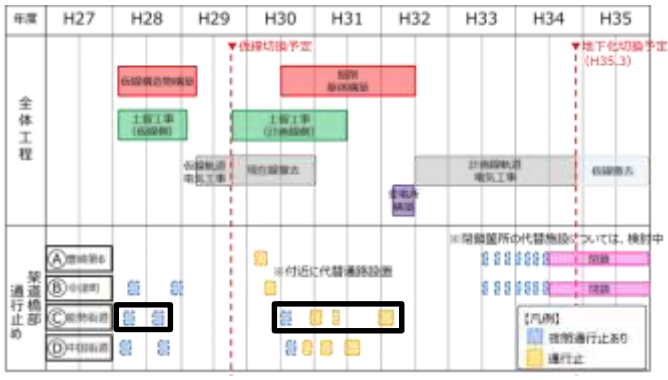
| 年度 | H27 | H28 | H29 | H30 | H31 | H32 | H33 | H34 | H35 |
|---|---|---|---|---|---|---|---|---|---|

▼仮線切換予定

▼地下化切換予定 (H35.3)

全体工程

仮線構造物構築

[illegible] 躯体構築

土留工事 (仮線側)

土留工事 (計画線側)

仮線軌道 電気工事

現在線撤去

計画線軌道 電気工事

仮線撤去

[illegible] 構築

架道橋部 通行止め

Ⓐ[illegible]

Ⓑ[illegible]

Ⓒ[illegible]

Ⓓ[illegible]

※付近に代替通路設置

※閉鎖箇所の代替施設については、検討中

閉鎖

閉鎖

【凡例】

夜間通行止あり

通行止